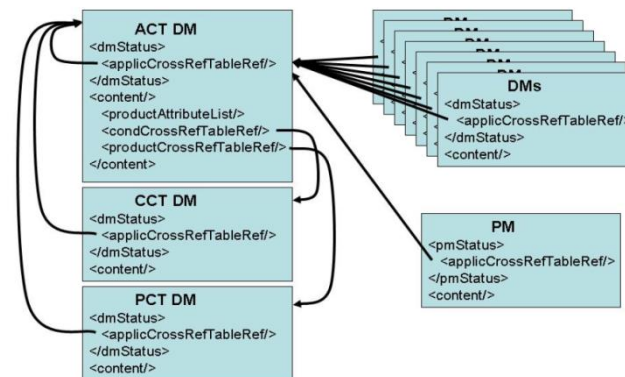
ACT DM
<dmStatus>
<applicCrossRefTableRef/>
</dmStatus>
<content/>
<productAttributeList/>
<condCrossRefTableRef/>
<productCrossRefTableRef/>
</content>

CCT DM
<dmStatus>
<applicCrossRefTableRef/>
</dmStatus>
<content/>

PCT DM
<dmStatus>
<applicCrossRefTableRef/>
</dmStatus>
<content/>

DM
DM
DM
DM
DM
DM

DMs
<dmStatus>
<applicCrossRefTableRef/
</dmStatus>
<content/>

PM
<pmStatus>
<applicCrossRefTableRef/>
</pmStatus>
<content/>